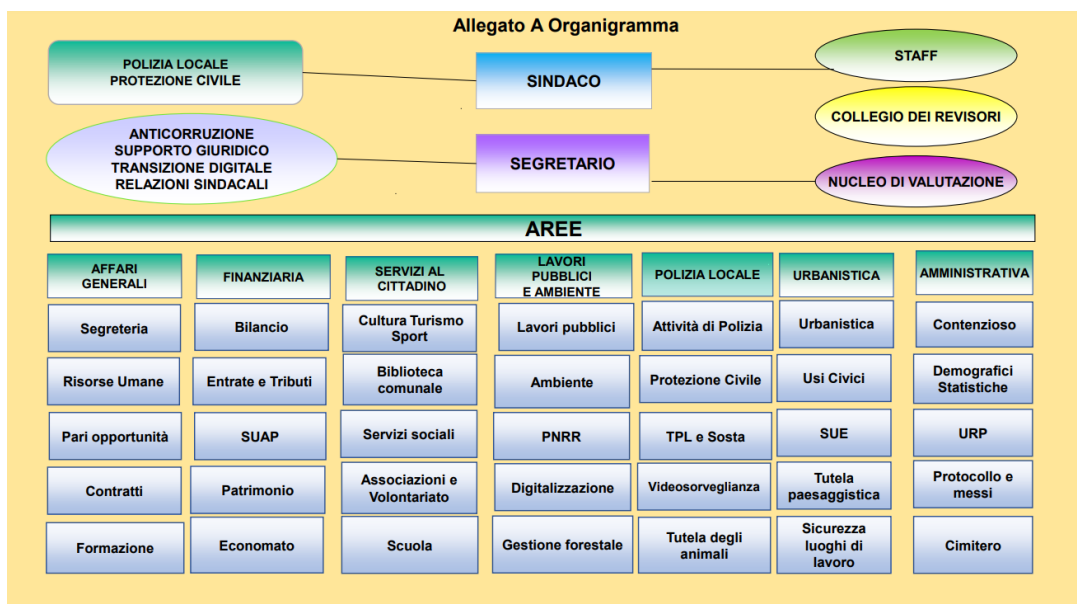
Allegato A Organigramma

POLIZIA LOCALE
PROTEZIONE CIVILE

SINDACO

STAFF

COLLEGIO DEI REVISORI

ANTICORRUZIONE
SUPPORTO GIURIDICO
TRANSIZIONE DIGITALE
RELAZIONI SINDACALI

SEGRETARIO

NUCLEO DI VALUTAZIONE

AREE

| AFFARI GENERALI | FINANZIARIA | SERVIZI AL CITTADINO | LAVORI PUBBLICI E AMBIENTE | POLIZIA LOCALE | URBANISTICA | AMMINISTRATIVA |
|---|---|---|---|---|---|---|
| Segreteria | Bilancio | Cultura Turismo Sport | Lavori pubblici | Attività di Polizia | Urbanistica | Contenzioso |
| Risorse Umane | Entrate e Tributi | Biblioteca comunale | Ambiente | Protezione Civile | Usi Civici | Demografici Statistiche |
| Pari opportunità | SUAP | Servizi sociali | PNRR | TPL e Sosta | SUE | URP |
| Contratti | Patrimonio | Associazioni e Volontariato | Digitalizzazione | Videosorveglianza | Tutela paesaggistica | Protocollo e messi |
| Formazione | Economato | Scuola | Gestione forestale | Tutela degli animali | Sicurezza luoghi di lavoro | Cimitero |